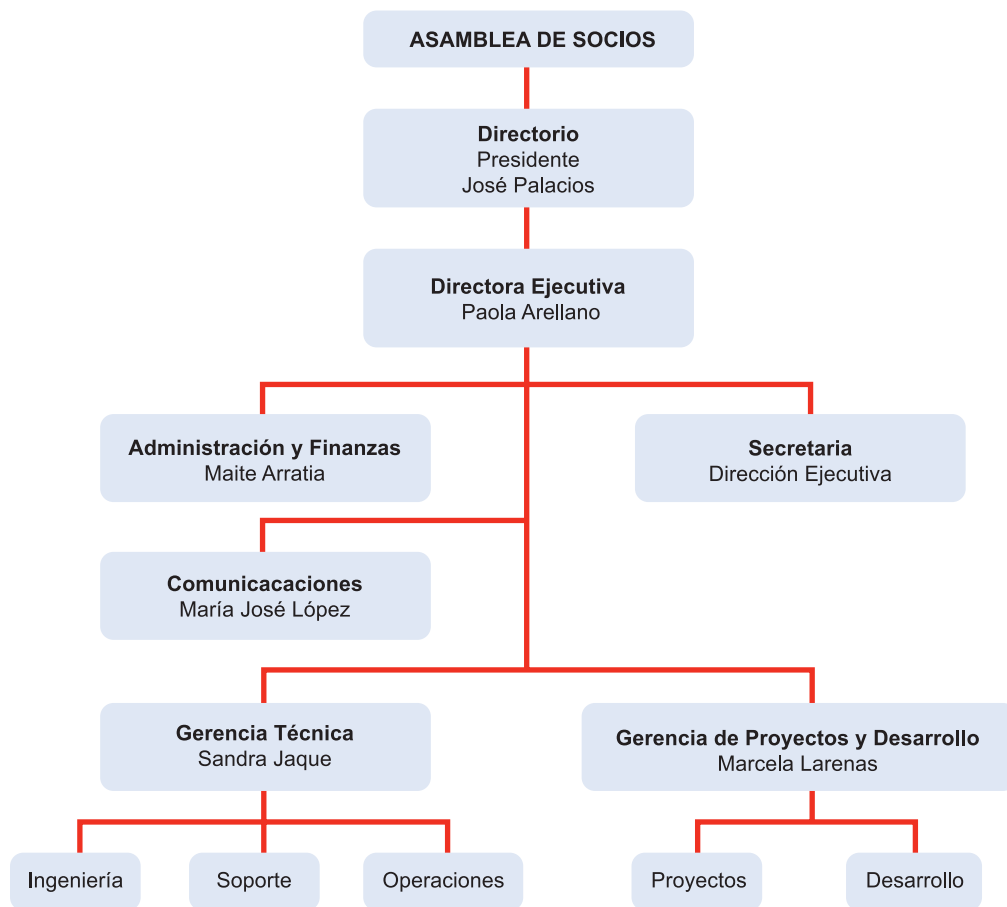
ASAMBLEA DE SOCIOS

Directorio
Presidente
José Palacios

Directora Ejecutiva
Paola Arellano

Administración y Finanzas
Maite Arratia

Secretaria
Dirección Ejecutiva

Comunicacaciones
María José López

Gerencia Técnica
Sandra Jaque

Gerencia de Proyectos y Desarrollo
Marcela Larenas

Ingeniería

Soporte

Operaciones

Proyectos

Desarrollo